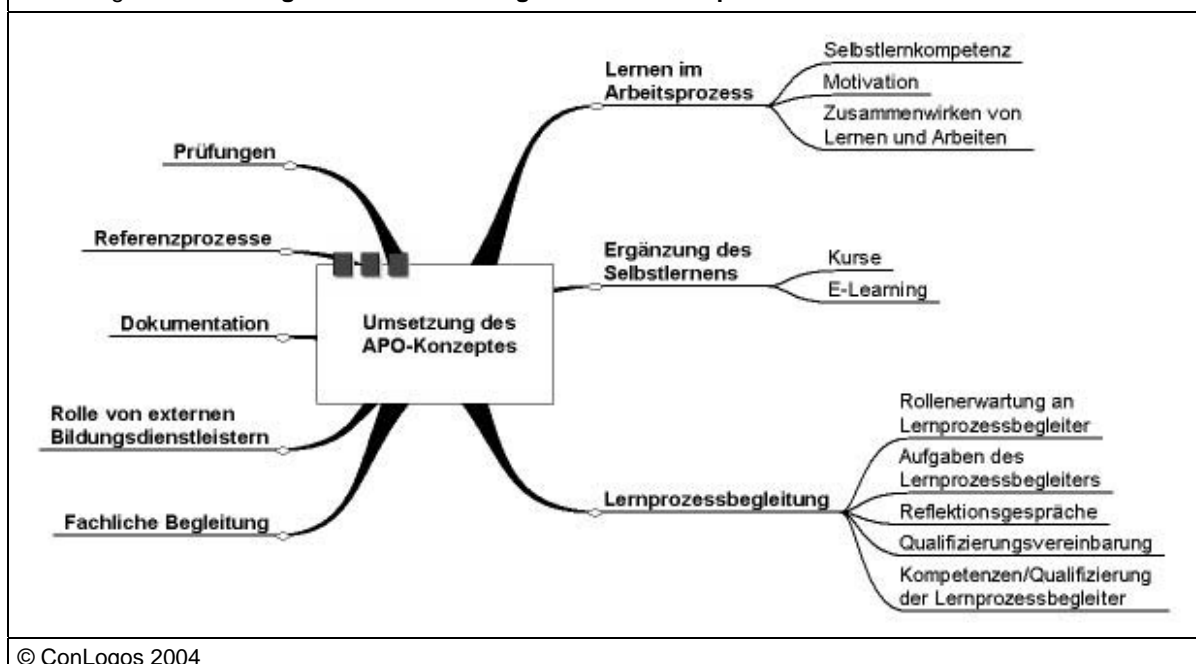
Umsetzung des APO-Konzeptes

Lernen im Arbeitsprozess
Selbstlernkompetenz
Motivation
Zusammenwirken von Lernen und Arbeiten

Ergänzung des Selbstlernens
Kurse
E-Learning

Lernprozessbegleitung
Rollenerwartung an Lernprozessbegleiter
Aufgaben des Lernprozessbegleiters
Reflektionsgespräche
Qualifizierungsvereinbarung
Kompetenzen/Qualifizierung der Lernprozessbegleiter

Prüfungen
Referenzprozesse
Dokumentation
Rolle von externen Bildungsdienstleistern
Fachliche Begleitung

© ConLogos 2004